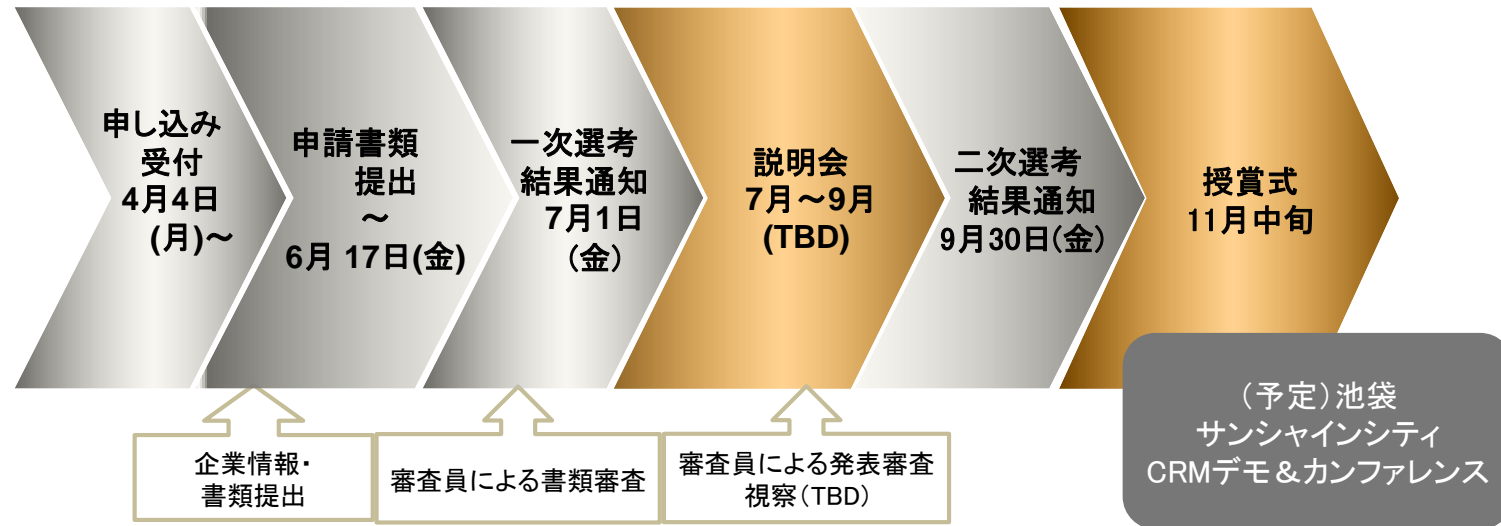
申し込み受付
4月4日(月)～

申請書類提出
～
6月 17日(金)

一次選考
結果通知
7月1日
(金)

説明会
7月～9月
(TBD)

二次選考
結果通知
9月30日(金)

授賞式
11月中旬

(予定)池袋
サンシャインシティ
CRMデモ＆カンファレンス

企業情報・
書類提出

審査員による書類審査

審査員による発表審査
視察(TBD)